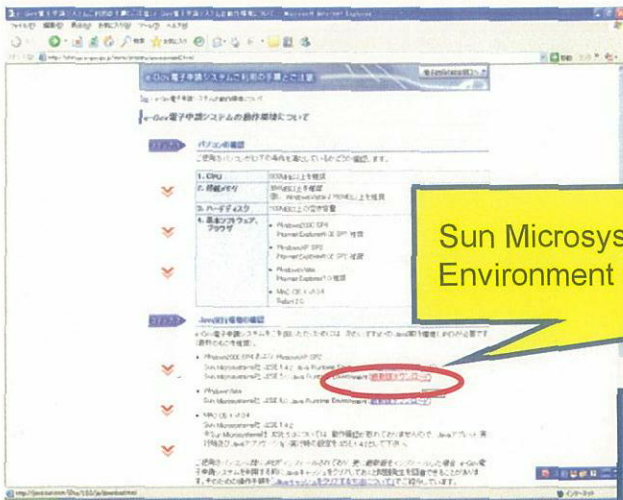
e-Gov電子申請システムご利用の手順とご注意

e-Gov電子申請システムの動作環境について

パソコンの確認

| 1. CPU | |
|---|---|
| 2. 搭載メモリ | |
| 3. ハードディスク | |
| 4. 基本ソフトウェア、ブラウザ | Windows2000 SP4 Internet Explorer Windows XP SP2 Internet Explorer Windows Vista Internet Explorer 7.0 MAC OS X v10.4 Safari 2.0 |

Java実行環境の確認

Windows2000 SP4 および Windows XP SP2
Sun Microsystems社 J2SE 1.4.2 Java Runtime Environment

Windows Vista
Sun Microsystems社 J2SE 1.4.2 Java Runtime Environment

MAC OS X v10.4
Sun Microsystems社 J2SE 1.4.2

Sun Microsys
Environment

インターネット